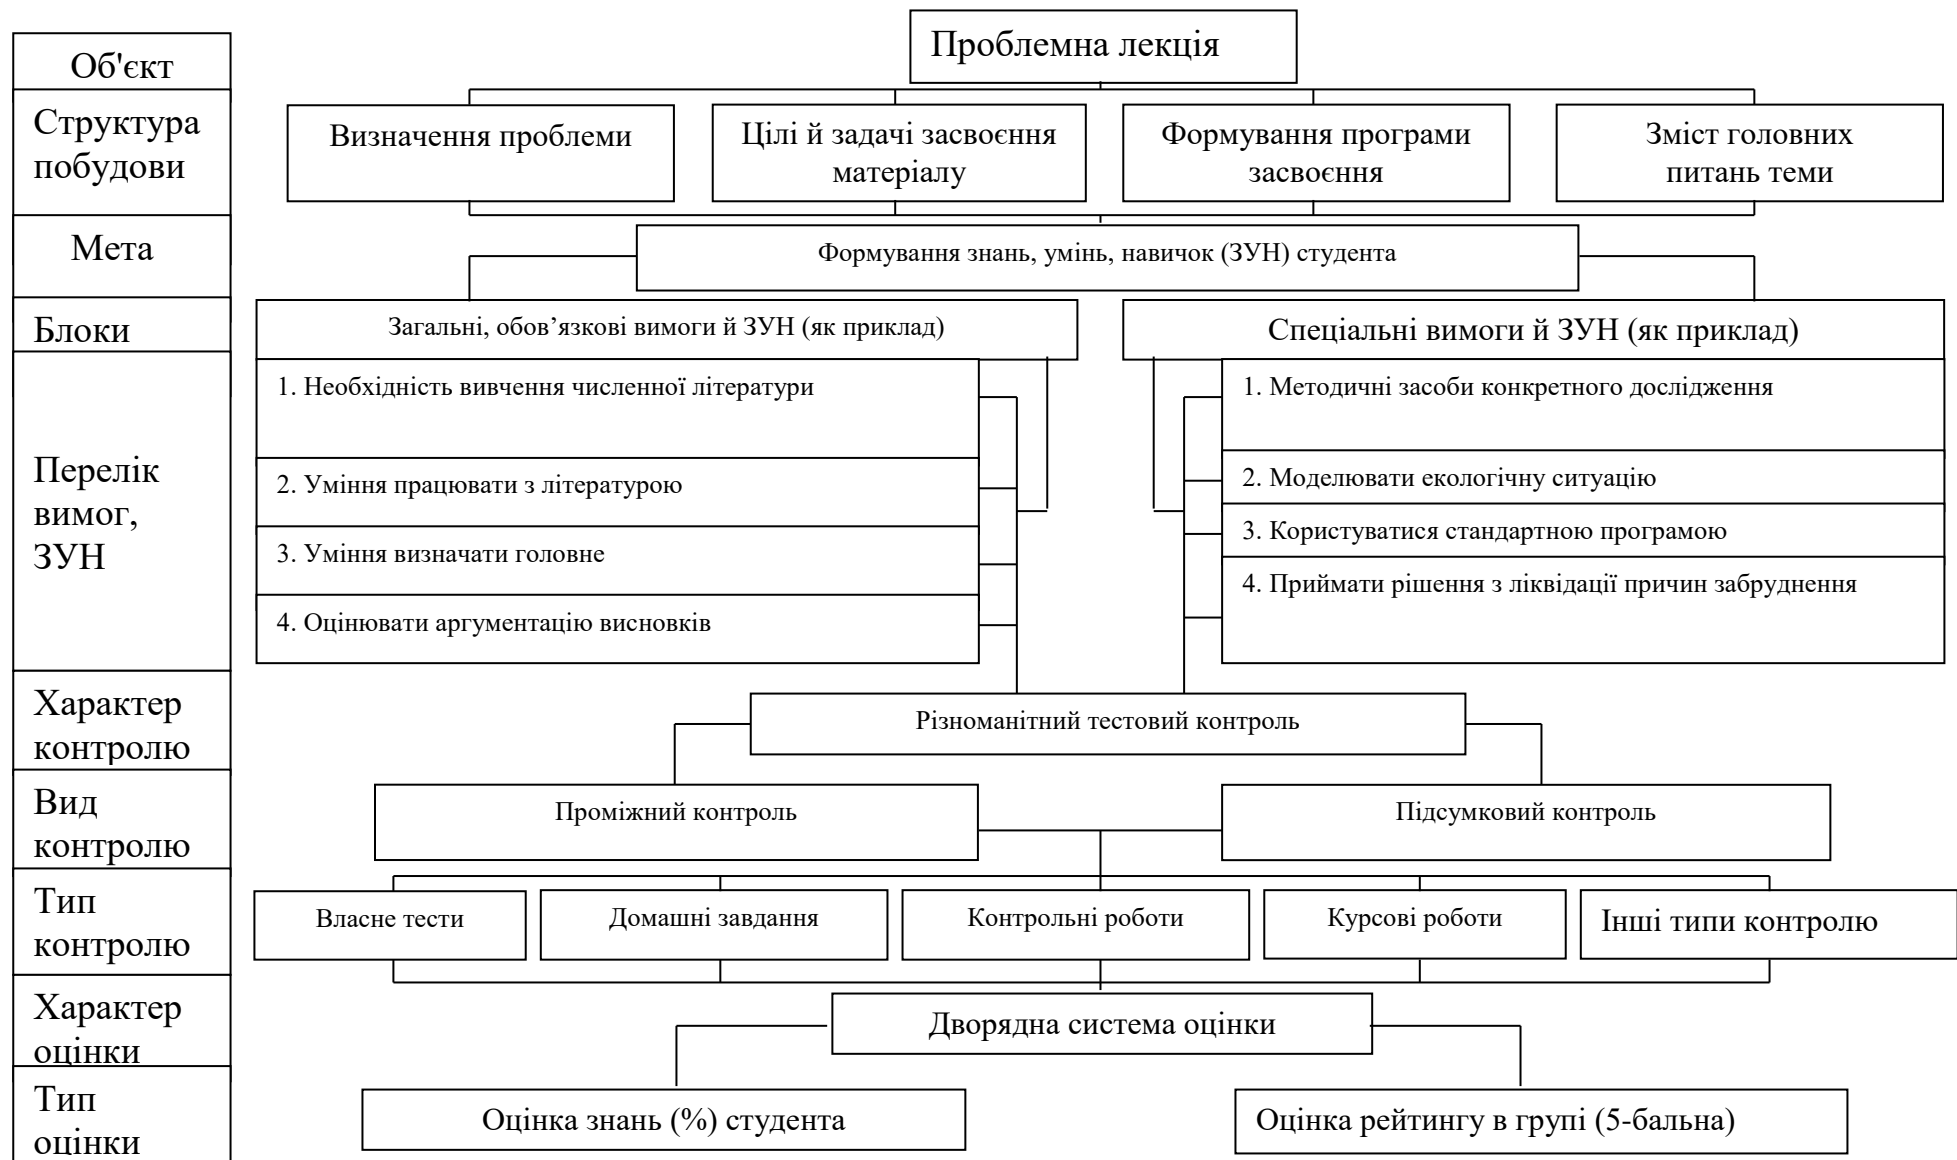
Об'єкт

Структура побудови

Мета

Блоки

Перелік вимог, ЗУН

Характер контролю

Вид контролю

Тип контролю

Характер оцінки

Тип оцінки

Проблемна лекція

Визначення проблеми

Цілі й задачі засвоєння матеріалу

Формування програми засвоєння

Зміст головних питань теми

Формування знань, умінь, навичок (ЗУН) студента

Загальні, обов’язкові вимоги й ЗУН (як приклад)

1. Необхідність вивчення численної літератури

2. Уміння працювати з літературою

3. Уміння визначати головне

4. Оцінювати аргументацію висновків

Спеціальні вимоги й ЗУН (як приклад)

1. Методичні засоби конкретного дослідження

2. Моделювати екологічну ситуацію

3. Користуватися стандартною програмою

4. Приймати рішення з ліквідації причин забруднення

Різноманітний тестовий контроль

Проміжний контроль

Підсумковий контроль

Власне тести

Домашні завдання

Контрольні роботи

Курсові роботи

Інші типи контролю

Дворядна система оцінки

Оцінка знань (%) студента

Оцінка рейтингу в групі (5-бальна)